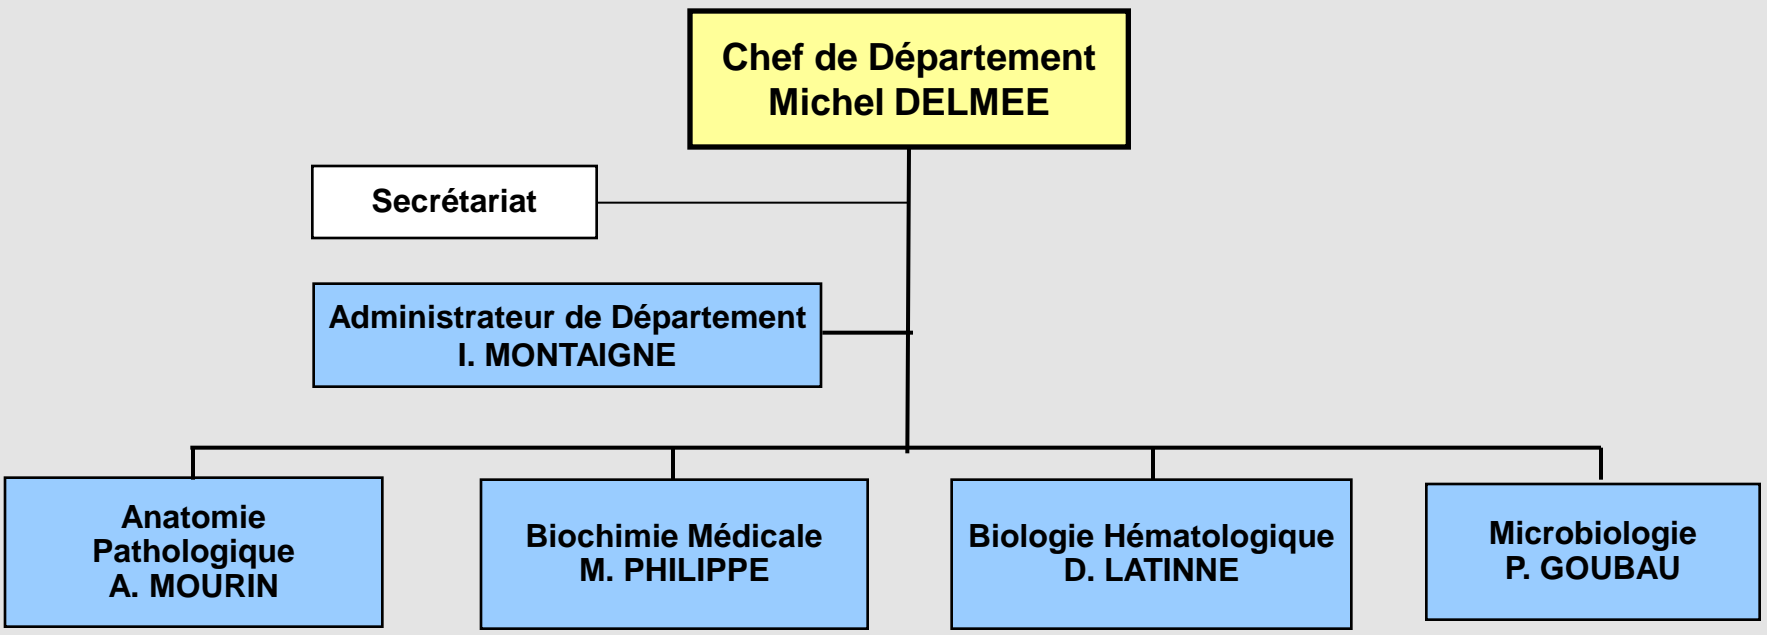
Chef de Département
Michel DELMEE

Secrétariat

Administrateur de Département
I. MONTAIGNE

Anatomie Pathologique
A. MOURIN

Biochimie Médicale
M. PHILIPPE

Biologie Hématologique
D. LATINNE

Microbiologie
P. GOUBAU